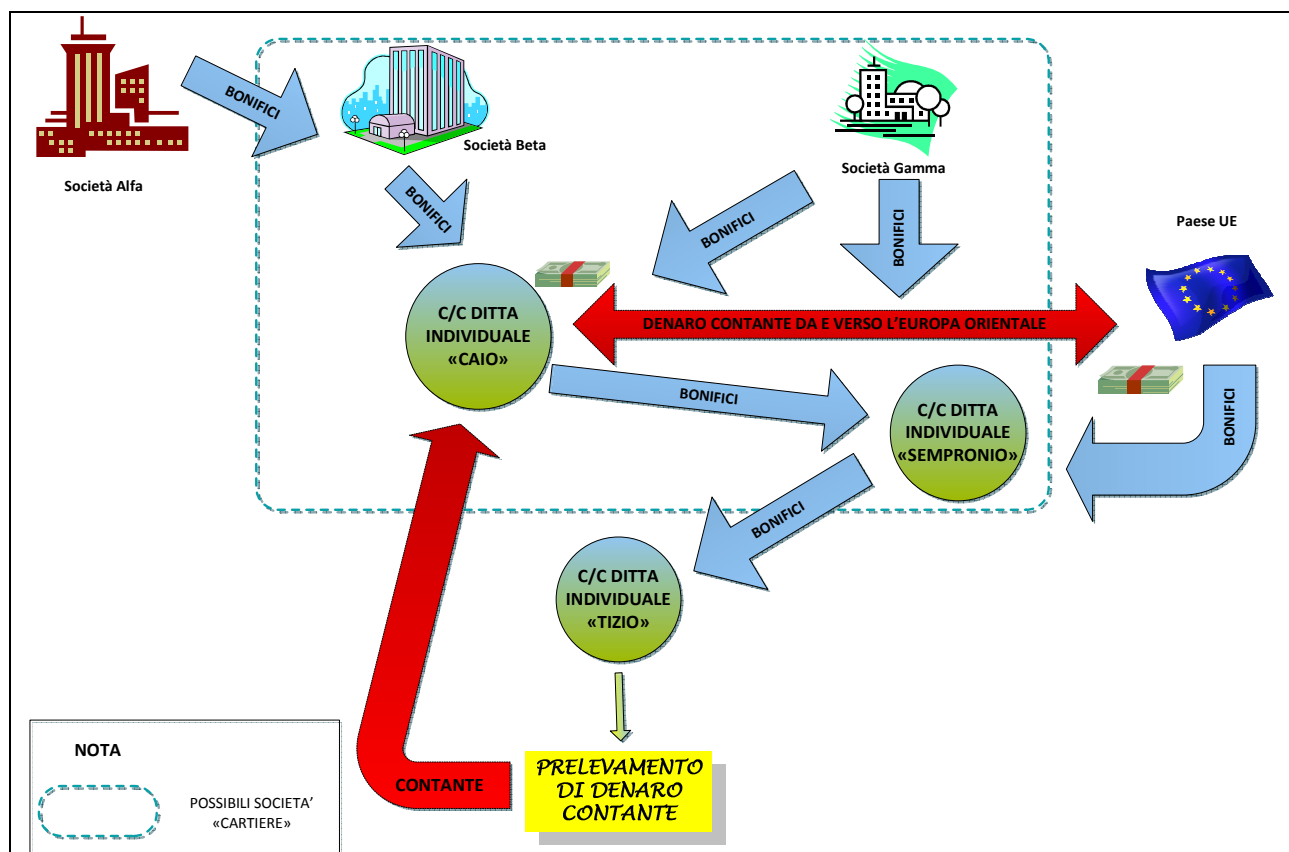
BONIFICI

Società Alfa

Società Beta

Società Gamma

BONIFICI

BONIFICI

BONIFICI

Paese UE

C/C DITTA INDIVIDUALE «CAIO»

DENARO CONTANTE DA E VERSO L'EUROPA ORIENTALE

BONIFICI

C/C DITTA INDIVIDUALE «SEMPRONIO»

BONIFICI

BONIFICI

C/C DITTA INDIVIDUALE «TIZIO»

NOTA

POSSIBILI SOCIETA' «CARTIERE»

CONTANTE

PRELEVAMENTO DI DENARO CONTANTE